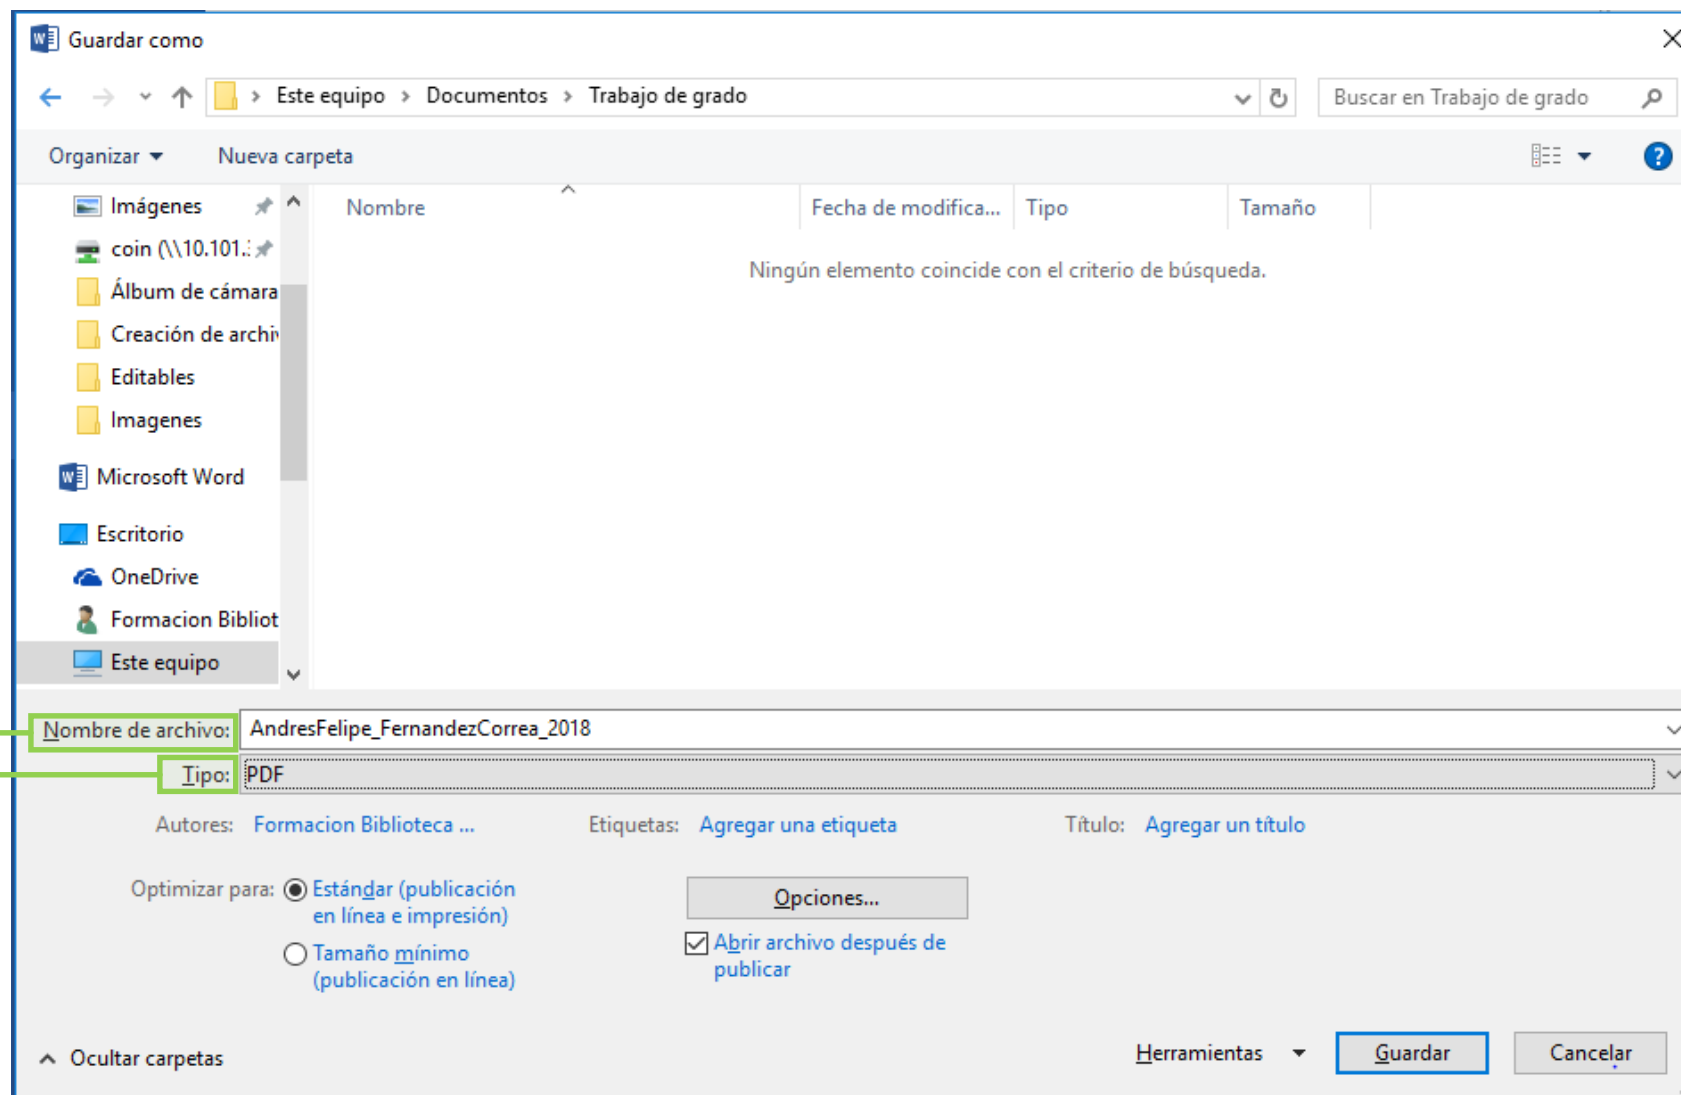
Guardar como

Este equipo › Documentos › Trabajo de grado

Buscar en Trabajo de grado

Organizar ▾ Nueva carpeta

Imágenes
coin (\\10.101.:
Álbum de cámara
Creación de archi
Editables
Imagenes
Microsoft Word
Escritorio
OneDrive
Formacion Bibliot
Este equipo

| Nombre | Fecha de modifica... | Tipo | Tamaño |
|---|---|---|---|

Ningún elemento coincide con el criterio de búsqueda.

Nombre de archivo: AndresFelipe_FernandezCorrea_2018

Tipo: PDF

Autores: Formacion Biblioteca ...   Etiquetas: Agregar una etiqueta   Título: Agregar un título

Optimizar para: Estándar (publicación en línea e impresión)
Tamaño mínimo (publicación en línea)

Opciones...

Abrir archivo después de publicar

Ocultar carpetas

Herramientas ▾ Guardar Cancelar